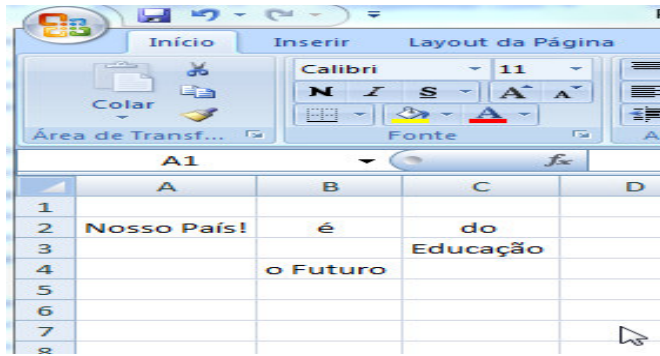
Início Inserir Layout da Página

Colar
Área de Transf...

Calibri 11
N I S A A
Fonte

A1
fx

| | A | B | C | D |
|---|---|---|---|---|
| 1 | | | | |
| 2 | Nosso País! | é | do | |
| 3 | | | Educação | |
| 4 | | o Futuro | | |
| 5 | | | | |
| 6 | | | | |
| 7 | | | | |
| 8 | | | | |